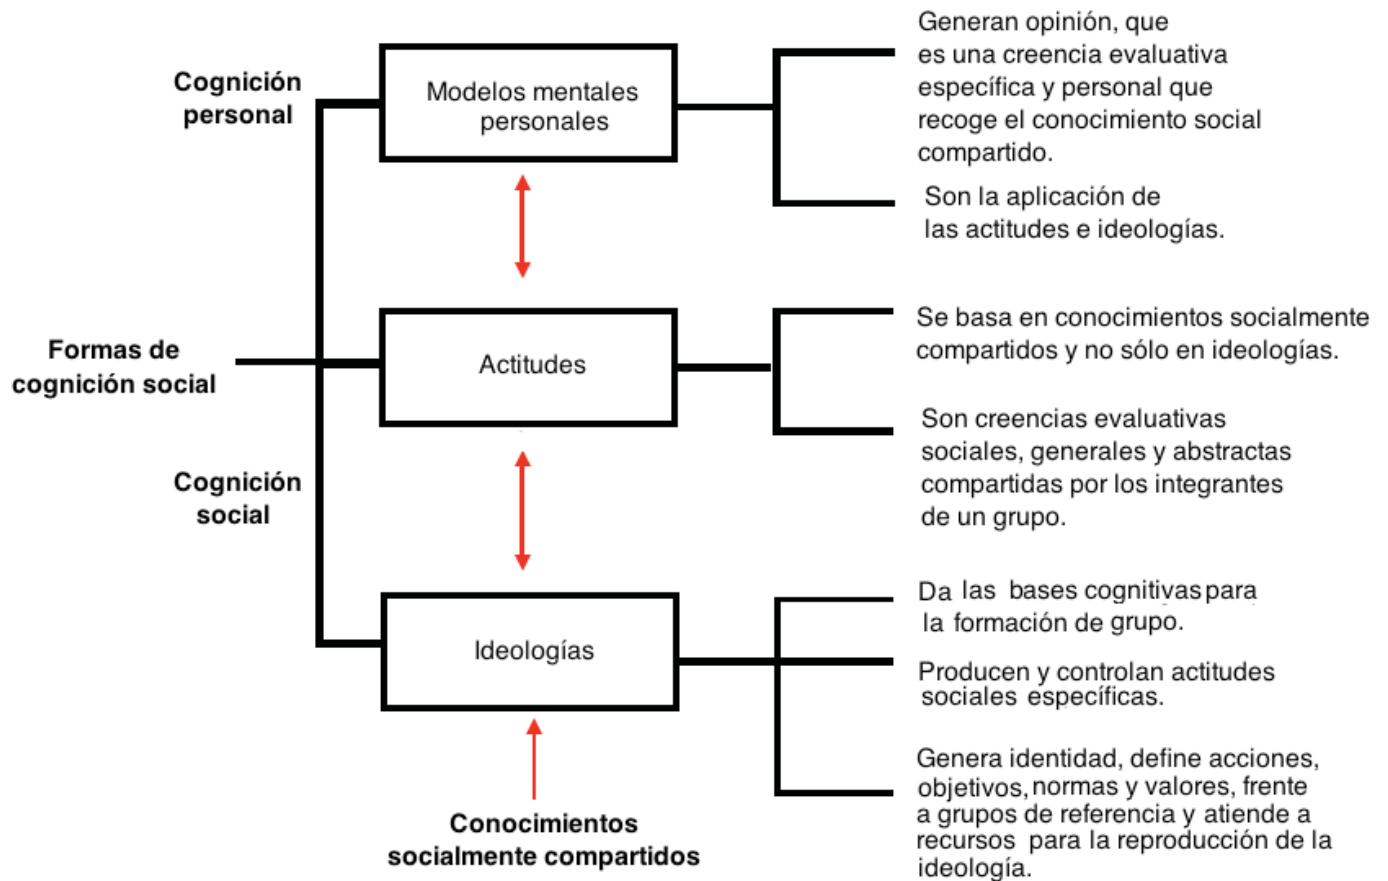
Cognición personal

Modelos mentales personales

Generan opinión, que es una creencia evaluativa específica y personal que recoge el conocimiento social compartido.

Son la aplicación de las actitudes e ideologías.

Formas de cognición social

Actitudes

Se basa en conocimientos socialmente compartidos y no sólo en ideologías.

Son creencias evaluativas sociales, generales y abstractas compartidas por los integrantes de un grupo.

Cognición social

Ideologías

Da las bases cognitivas para la formación de grupo.

Producen y controlan actitudes sociales específicas.

Genera identidad, define acciones, objetivos, normas y valores, frente a grupos de referencia y atiende a recursos para la reproducción de la ideología.

Conocimientos socialmente compartidos